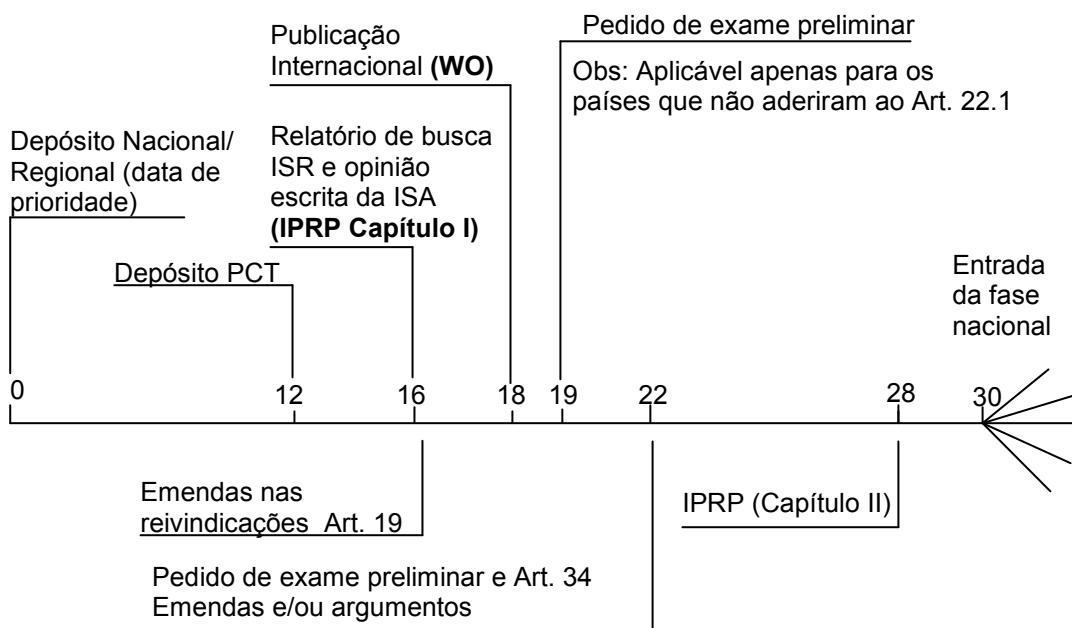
Publicação Internacional **(WO)**

Pedido de exame preliminar

Obs: Aplicável apenas para os países que não aderiram ao Art. 22.1

Depósito Nacional/ Regional (data de prioridade)

Relatório de busca ISR e opinião escrita da ISA **(IPRP Capítulo I)**

Depósito PCT

Entrada da fase nacional

0

12

16

18

19

22

28

30

Emendas nas reivindicações Art. 19

IPRP (Capítulo II)

Pedido de exame preliminar e Art. 34
Emendas e/ou argumentos